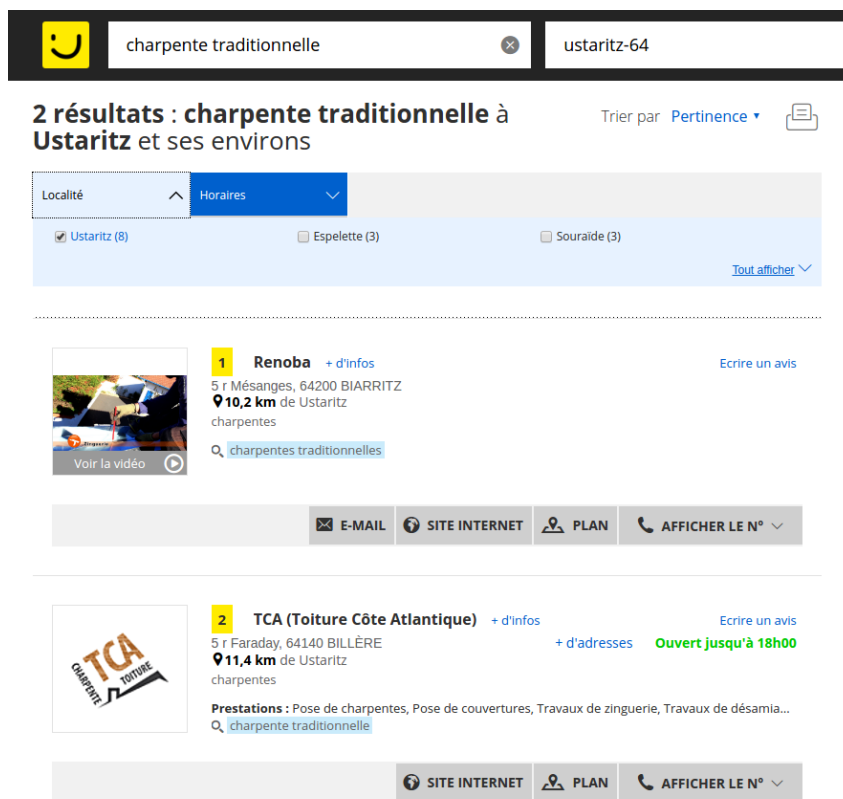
charpente traditionnelle

ustaritz-64

2 résultats : charpente traditionnelle à Ustaritz et ses environs

Trier par Pertinence ▾

Localité

Horaires

Ustaritz (8)

Espelette (3)

Souraïde (3)

Tout afficher

Voir la vidéo

1 Renoba + d'infos

Ecrire un avis

5 r Mésanges, 64200 BIARRITZ

10,2 km de Ustaritz

charpentes

charpentes traditionnelles

E-MAIL SITE INTERNET PLAN AFFICHER LE N°

TCA CHARPENTE TOITURE

2 TCA (Toiture Côte Atlantique) + d'infos

Ecrire un avis

5 r Faraday, 64140 BILLÈRE

+ d'adresses

Ouvert jusqu'à 18h00

11,4 km de Ustaritz

charpentes

Prestations : Pose de charpentes, Pose de couvertures, Travaux de zinguerie, Travaux de désamia...

charpente traditionnelle

SITE INTERNET PLAN AFFICHER LE N°